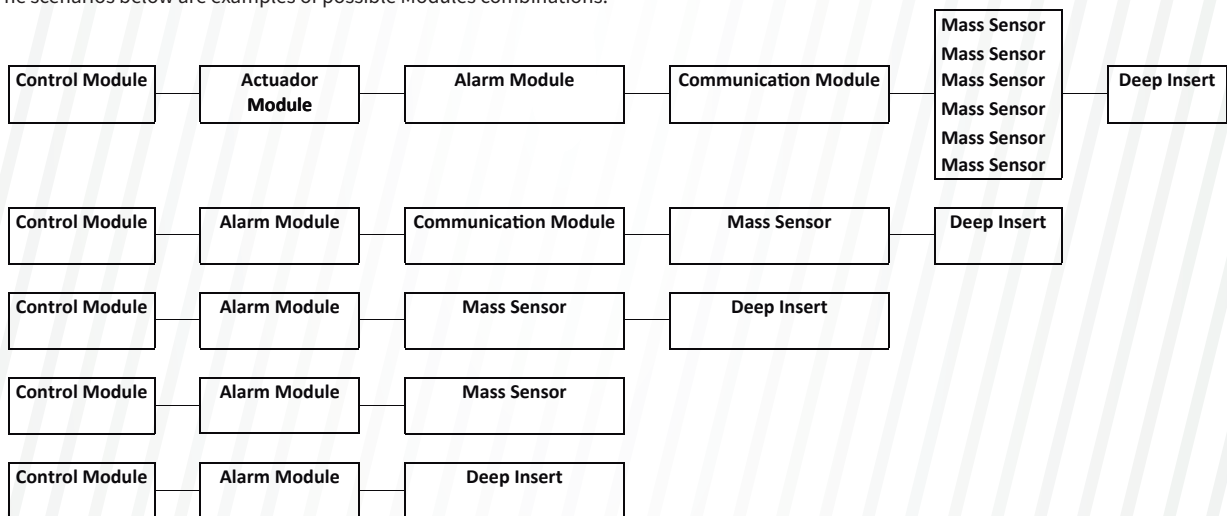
he scenarios below are examples of possible Modules combinations.

Control Module

Actuador Module

Alarm Module

Communication Module

Mass Sensor
Mass Sensor
Mass Sensor
Mass Sensor
Mass Sensor
Mass Sensor

Deep Insert

Control Module

Alarm Module

Communication Module

Mass Sensor

Deep Insert

Control Module

Alarm Module

Mass Sensor

Deep Insert

Control Module

Alarm Module

Mass Sensor

Control Module

Alarm Module

Deep Insert